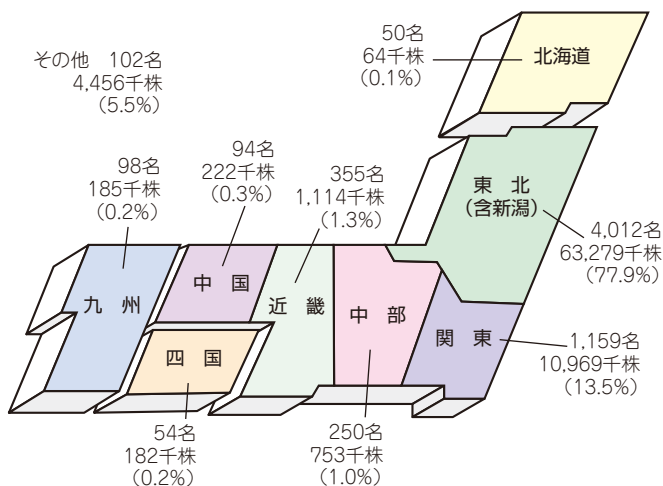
その他　102名
4,456千株
（5.5%）

50名
64千株
（0.1%）

北海道

94名
222千株
（0.3%）

98名
185千株
（0.2%）

355名
1,114千株
（1.3%）

東　北
（含新潟）

4,012名
63,279千株
（77.9%）

九　州

中　国

近　畿

中　部

関　東

1,159名
10,969千株
（13.5%）

四　国

54名
182千株
（0.2%）

250名
753千株
（1.0%）